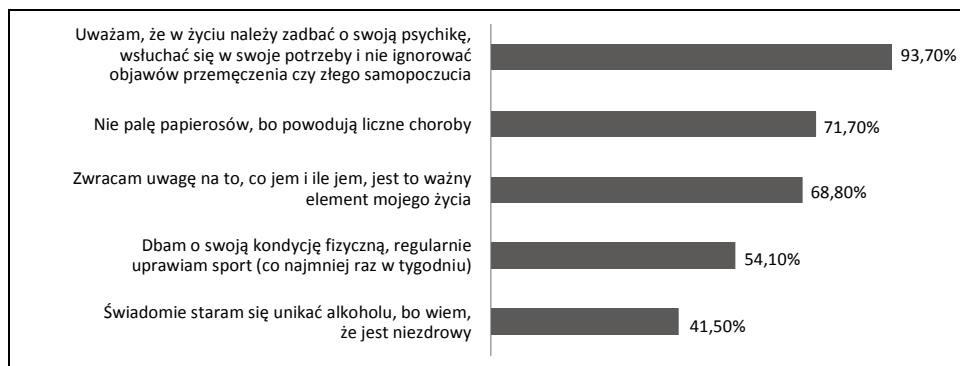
Uważam, że w życiu należy zadbać o swoją psychikę, wsłuchać się w swoje potrzeby i nie ignorować objawów przemęczenia czy złego samopoczucia
93,70%

Nie palę papierosów, bo powodują liczne choroby
71,70%

Zwracam uwagę na to, co jem i ile jem, jest to ważny element mojego życia
68,80%

Dbam o swoją kondycję fizyczną, regularnie uprawiam sport (co najmniej raz w tygodniu)
54,10%

Świadomie staram się unikać alkoholu, bo wiem, że jest niezdrowy
41,50%